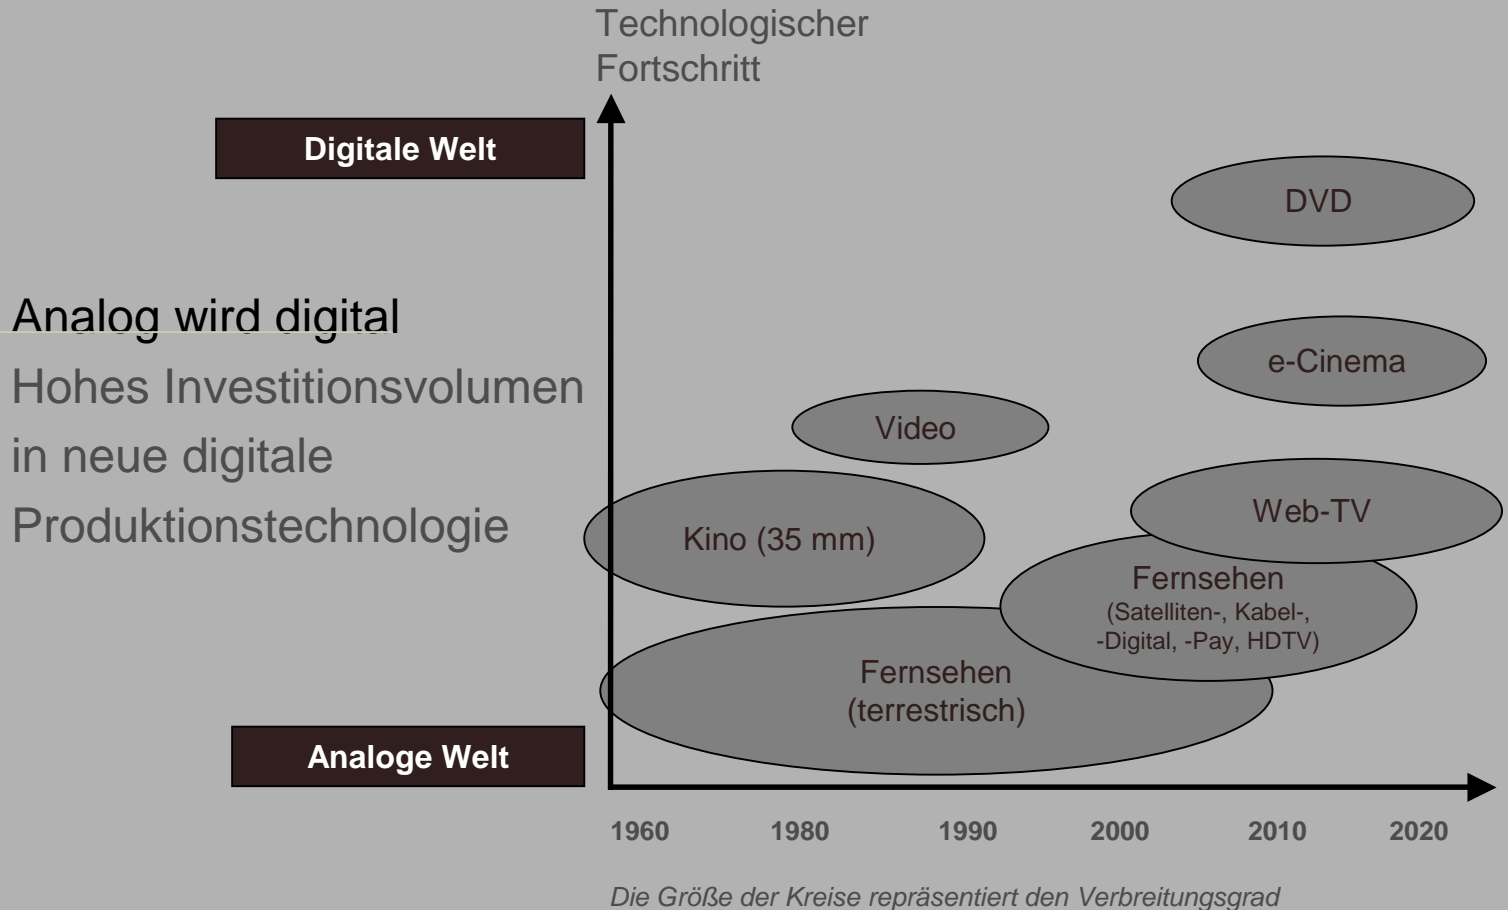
Technologischer Fortschritt

Digitale Welt

Analog wird digital

Hohes Investitionsvolumen in neue digitale Produktionstechnologie

DVD

e-Cinema

Video

Web-TV

Kino (35 mm)

Fernsehen
(Satelliten-, Kabel-, -Digital, -Pay, HDTV)

Fernsehen
(terrestrisch)

Analoge Welt

1960 1980 1990 2000 2010 2020

Die Größe der Kreise repräsentiert den Verbreitungsgrad